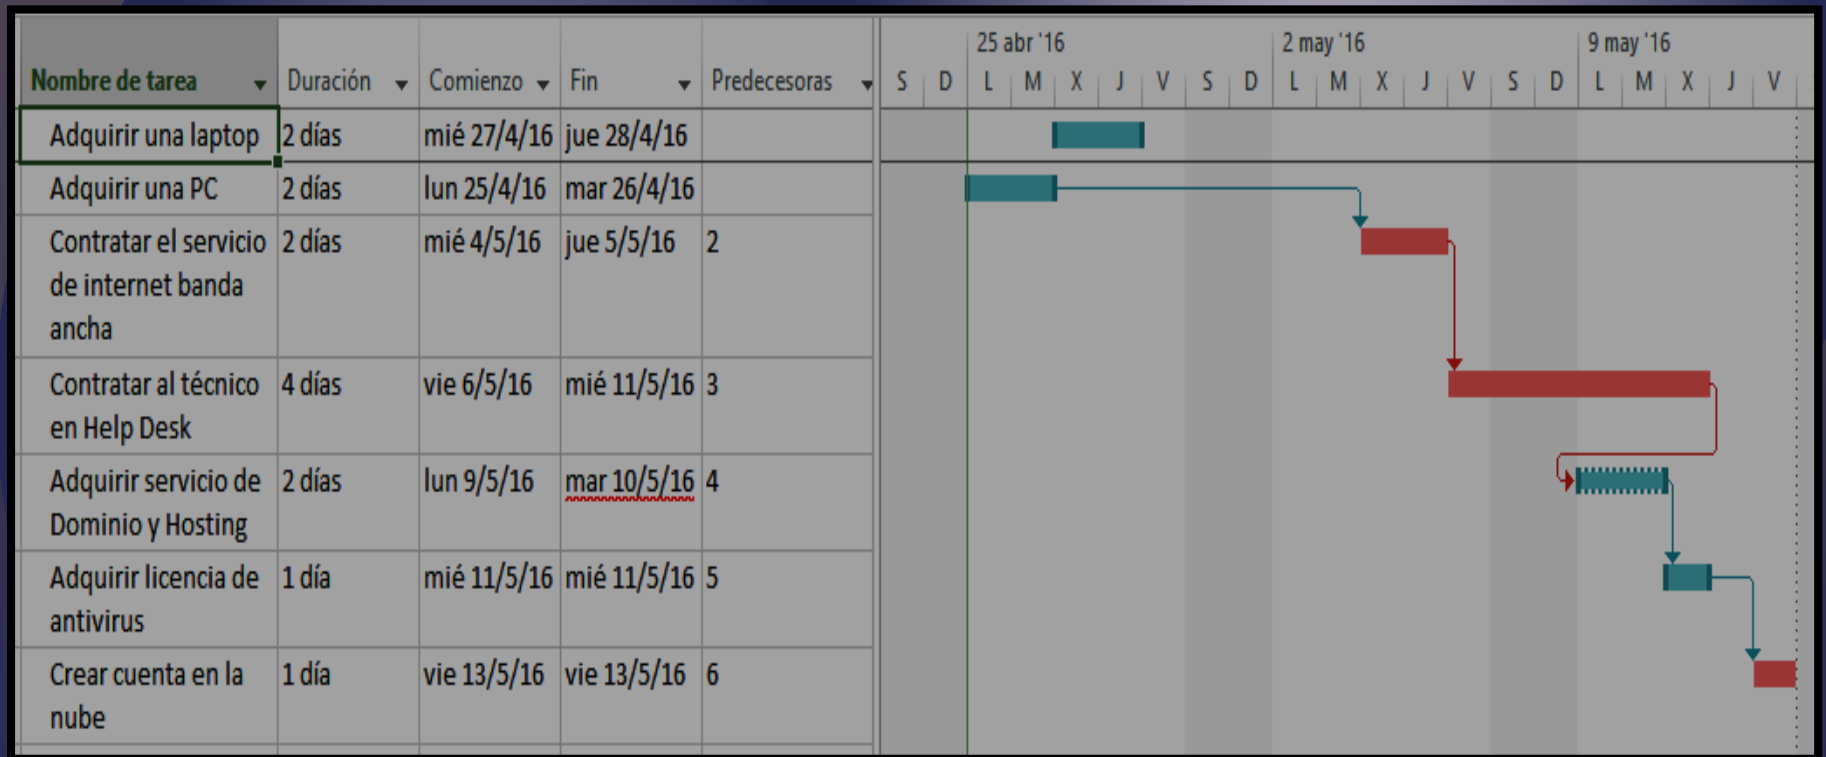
| Nombre de tarea | Duración | Comienzo | Fin | Predecesoras |
|---|---|---|---|---|
| Adquirir una laptop | 2 días | mié 27/4/16 | jue 28/4/16 | |
| Adquirir una PC | 2 días | lun 25/4/16 | mar 26/4/16 | |
| Contratar el servicio de internet banda ancha | 2 días | mié 4/5/16 | jue 5/5/16 | 2 |
| Contratar al técnico en Help Desk | 4 días | vie 6/5/16 | mié 11/5/16 | 3 |
| Adquirir servicio de Dominio y Hosting | 2 días | lun 9/5/16 | mar 10/5/16 | 4 |
| Adquirir licencia de antivirus | 1 día | mié 11/5/16 | mié 11/5/16 | 5 |
| Crear cuenta en la nube | 1 día | vie 13/5/16 | vie 13/5/16 | 6 |

25 abr '16 2 may '16 9 may '16
S D L M X J V S D L M X J V S D L M X J V